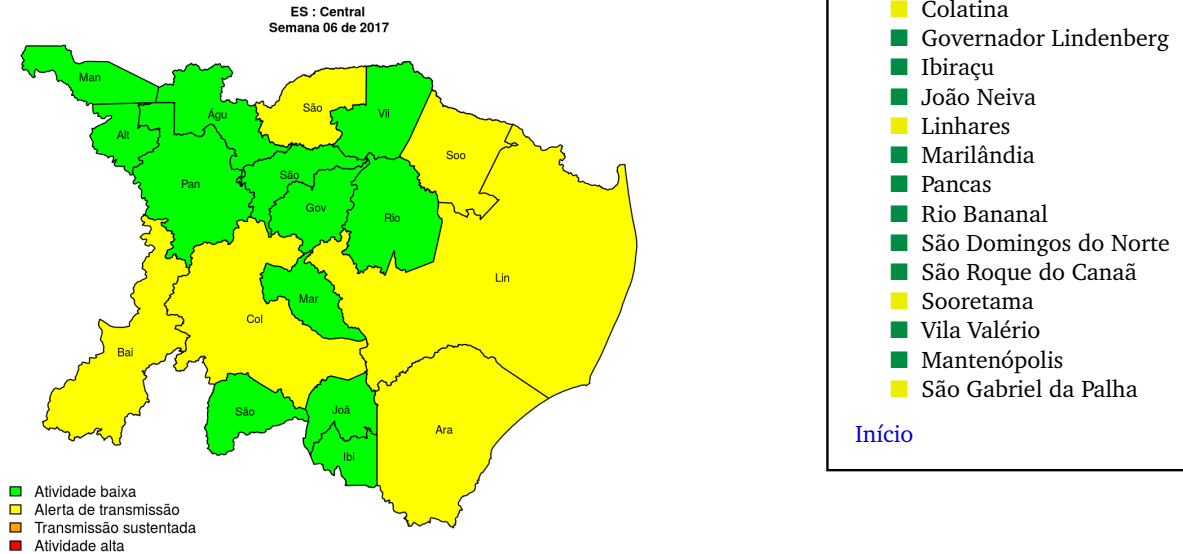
ES : Central
Semana 06 de 2017

Man
Águ
São
Vil
Alt
Soo
Pan
São
Gov
Rio
Lin
Mar
Col
Bai
São
Joã
Ara
Ibi

Atividade baixa
Alerta de transmissão
Transmissão sustentada
Atividade alta

Colatina
Governador Lindenberg
Ibiraçu
João Neiva
Linhares
Marilândia
Pancas
Rio Bananal
São Domingos do Norte
São Roque do Canaã
Sooretama
Vila Valério
Mantenópolis
São Gabriel da Palha

Início